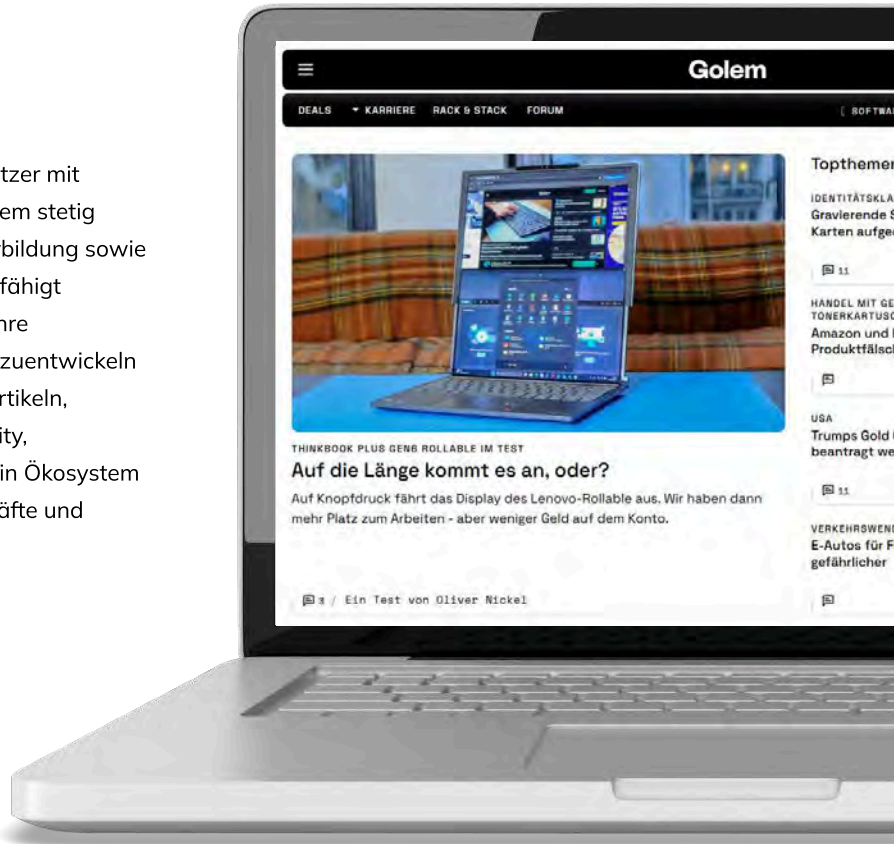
tzer mit
em stetig
bildung sowie
fähigt
hre
zuentwickeln
rtikeln,
ity,
in Ökosystem
äfte und

≡

Golem

DEALS ▾ KARRIERE RACK & STACK FORUM [ SOFTWA

THINKBOOK PLUS GEN6 ROLLABLE IM TEST
Auf die Länge kommt es an, oder?
Auf Knopfdruck fährt das Display des Lenovo-Rollable aus. Wir haben dann mehr Platz zum Arbeiten - aber weniger Geld auf dem Konto.

3 / Ein Test von Oliver Nickel

Topthemen
IDENTITÄTSKLA
Gravierende S
Karten aufge

11

HANDEL MIT GE
TONERKARTUS
Amazon und
Produktfälsch

USA
Trumps Gold
beantragt we

11

VERKEHRSWEND
E-Autos für F
gefährlicher